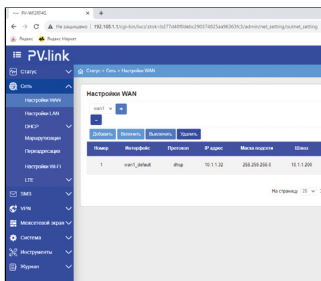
PV-WE2914G ×  +

← → C ⚠ Не защищено | 192.168.1.1/cgi-bin/luci/;stok=b277d489bdebc290074825ae963659/admin/net_setting/netnet_setting

Яндекс Яндекс Маркет

PV.link

Статус

Сеть

Настройки WAN

Настройки LAN

DHCP

Маршрутизация

Переадресация

Настройки Wi-Fi

LTE

SMS

VPN

Межсетевой экран

Система

Инструменты

Журнал

Старт > Сеть > Настройки WAN

Настройки WAN

wan1

Добавить Включить Выключить Удалить

| Номер | Интерфейс | Протокол | IP адрес | Маска подсети | Шлюз |
|---|---|---|---|---|---|
| 1 | wan1_default | dhcp | 10.1.1.32 | 255.255.255.0 | 10.1.1.209 |

На странице 20